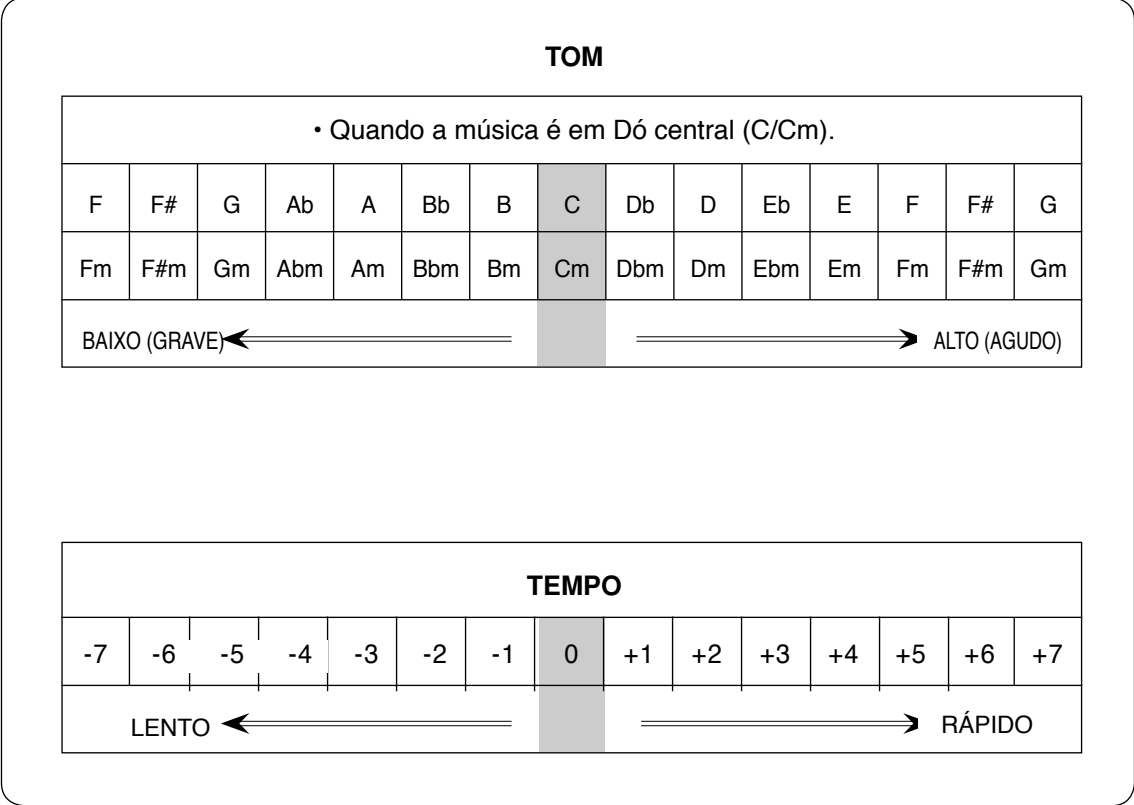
TOM

| • Quando a música é em Dó central (C/Cm). | | | | | | | | | | | | | | |
|---|---|---|---|---|---|---|---|---|---|---|---|---|---|---|
| F | F# | G | Ab | A | Bb | B | C | Db | D | Eb | E | F | F# | G |
| Fm | F#m | Gm | Abm | Am | Bbm | Bm | Cm | Dbm | Dm | Ebm | Em | Fm | F#m | Gm |

BAIXO (GRAVE) ALTO (AGUDO)

TEMPO

| -7 | -6 | -5 | -4 | -3 | -2 | -1 | 0 | +1 | +2 | +3 | +4 | +5 | +6 | +7 |
|---|---|---|---|---|---|---|---|---|---|---|---|---|---|---|

LENTO RÁPIDO